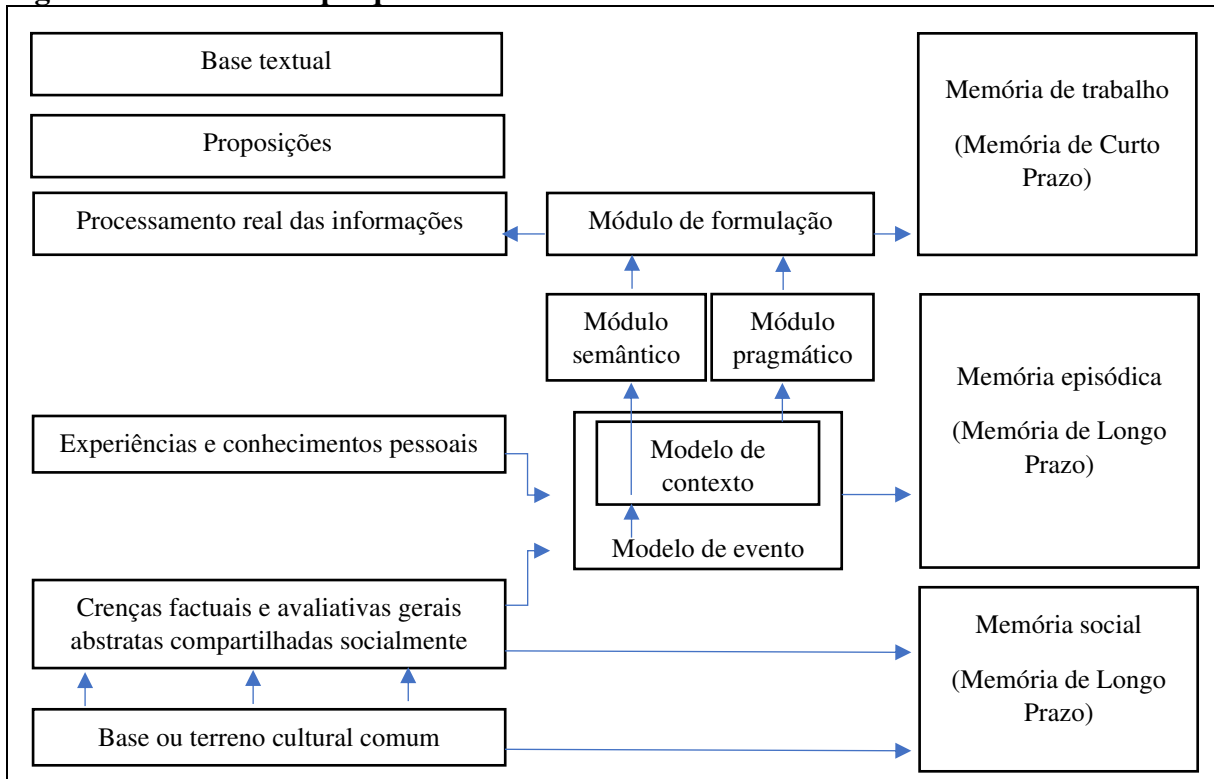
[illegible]

Base textual

Proposições

Processamento real das informações

Módulo de formulação

Memória de trabalho

(Memória de Curto Prazo)

Módulo semântico

Módulo pragmático

Memória episódica

(Memória de Longo Prazo)

Experiências e conhecimentos pessoais

Modelo de contexto

Modelo de evento

Crenças factuais e avaliativas gerais abstratas compartilhadas socialmente

Memória social

(Memória de Longo Prazo)

Base ou terreno cultural comum